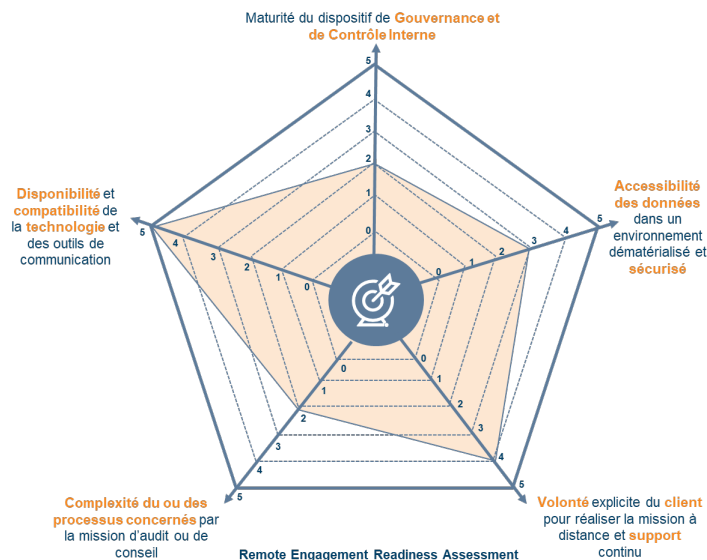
Maturité du dispositif de Gouvernance et de Contrôle Interne

5
4
3
2
1
0

Accessibilité des données dans un environnement dématérialisé et sécurisé

0
1
2
3
4
5

Disponibilité et compatibilité de la technologie et des outils de communication

5
4
3
2
1
0

0
1
2
3
4
5

0
1
2
3
4
5

Complexité du ou des processus concernés par la mission d'audit ou de conseil

Volonté explicite du client pour réaliser la mission à distance et support continu

Remote Engagement Readiness Assessment